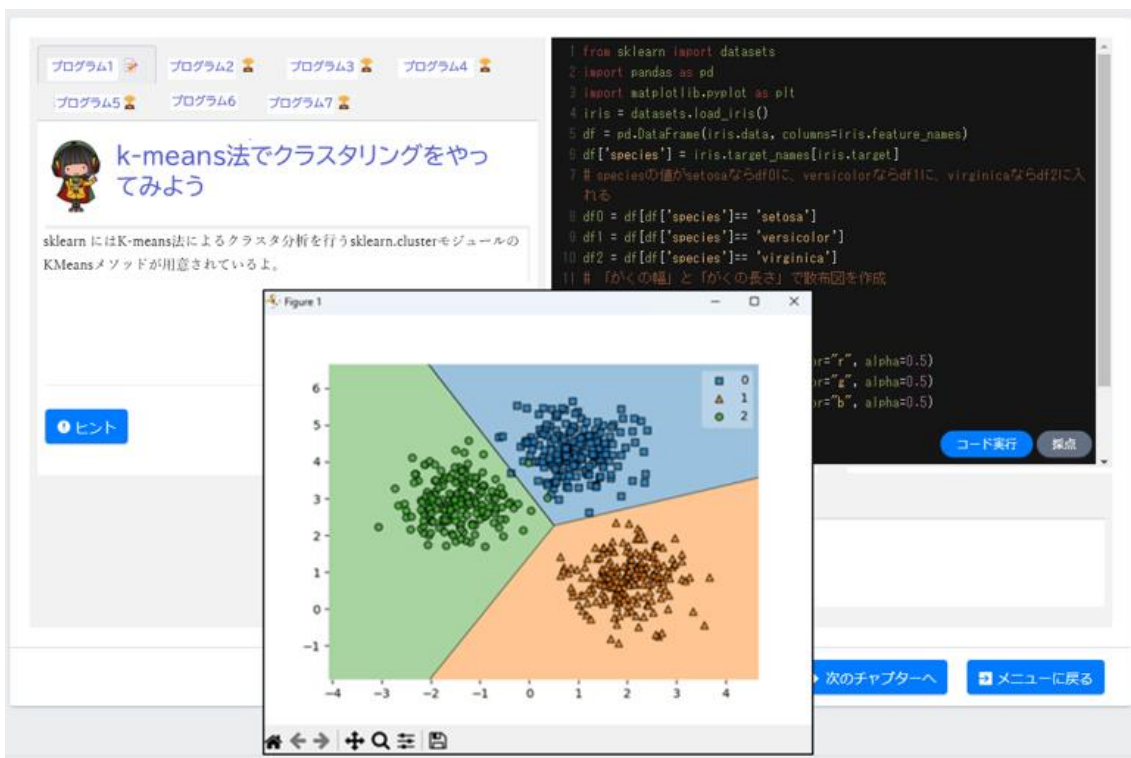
プログラム1 プログラム2 プログラム3 プログラム4
プログラム5 プログラム6 プログラム7

k-means法でクラスタリングをやってみよう

sklearn にはK-means法によるクラスタ分析を行うsklearn.clusterモジュールのKMeansメソッドが用意されているよ。

ヒント

1 from sklearn import datasets
2 import pandas as pd
3 import matplotlib.pyplot as plt
4 iris = datasets.load_iris()
5 df = pd.DataFrame(iris.data, columns=iris.feature_names)
6 df['species'] = iris.target_names[iris.target]
7 # speciesの値がsetosaならdf0に、versicolorならdf1に、virginicaならdf2に入れる
8 df0 = df[df['species']== 'setosa']
9 df1 = df[df['species']== 'versicolor']
10 df2 = df[df['species']== 'virginica']
11 # 「がくの幅」と「がくの長さ」で散布図を作成

or="r", alpha=0.5)
or="g", alpha=0.5)
or="b", alpha=0.5)

コード実行 採点

Figure 1

0
1
2

6
5
4
3
2
1
0
−1

−4 −3 −2 −1 0 1 2 3 4

次のチャプターへ メニューに戻る